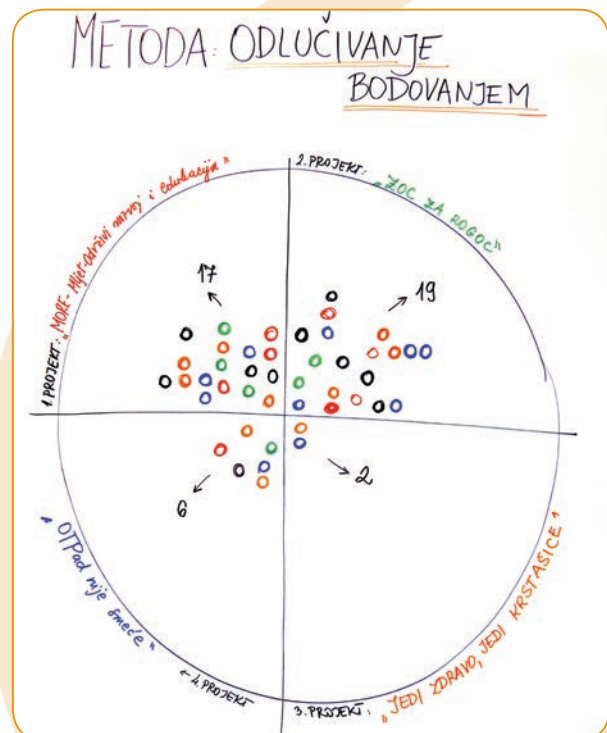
METODA: ODLUČIVANJE BODOVANJEM

2. PROJEKT: „ZOC ZA ROGOC"

1. PROJEKT: „MORE - Mijet održivi razvoj i edukacija"

17

19

6

2

„OTPad nije smeće"

← 4. PROJEKT

3. PROJEKT: „JEDI ZDRAVO, JEDI KRSTAŠICE"